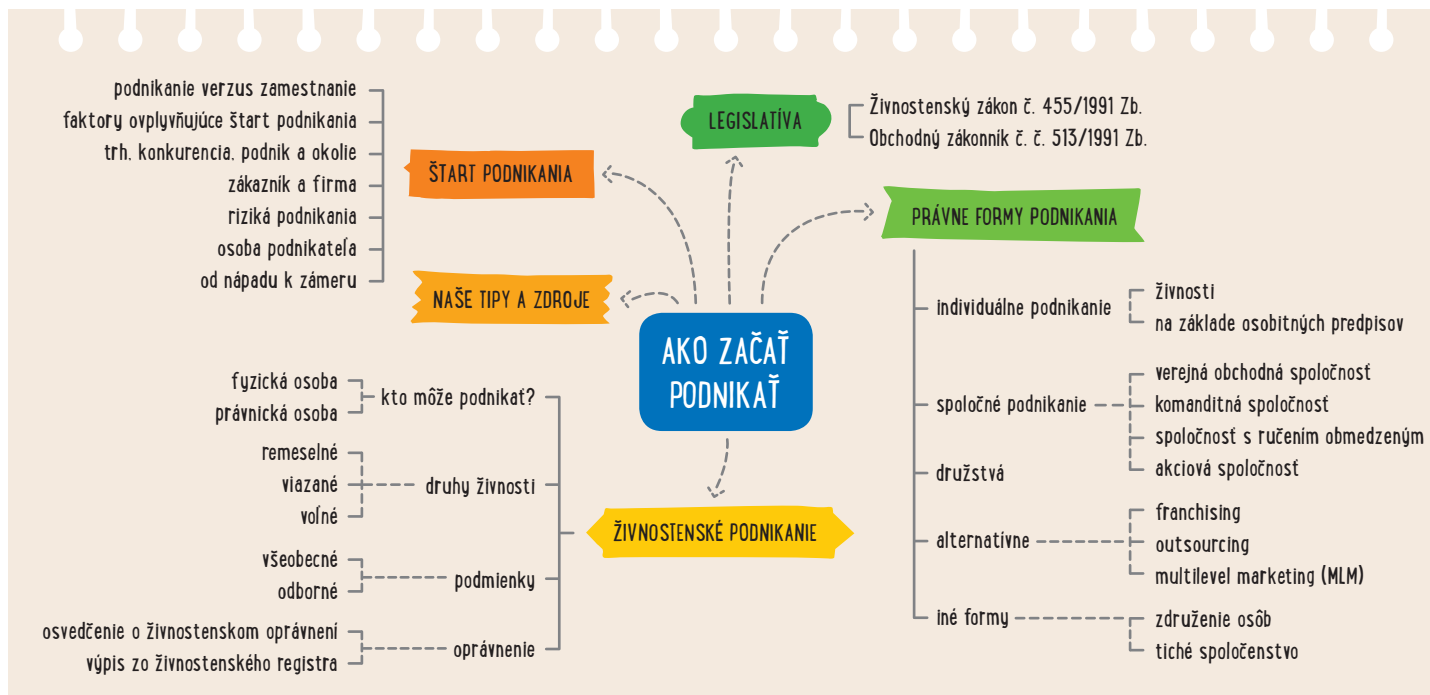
AKO ZAČAŤ PODNIKAŤ

ŠTART PODNIKANIA
podnikanie verzus zamestnanie
faktory ovplyvňujúce štart podnikania
trh, konkurencia, podnik a okolie
zákazník a firma
riziká podnikania
osoba podnikateľa
od nápadu k zámeru

NAŠE TIPY A ZDROJE

LEGISLATÍVA
Živnostenský zákon č. 455/1991 Zb.
Obchodný zákonník č. č. 513/1991 Zb.

PRÁVNE FORMY PODNIKANIA
individuálne podnikanie
živnosti
na základe osobitných predpisov
spoločné podnikanie
verejná obchodná spoločnosť
komanditná spoločnosť
spoločnosť s ručením obmedzeným
akciová spoločnosť
družstvá
alternatívne
franchising
outsourcing
multilevel marketing (MLM)
iné formy
združenie osôb
tiché spoločenstvo

ŽIVNOSTENSKÉ PODNIKANIE
kto môže podnikať?
fyzická osoba
právnická osoba
druhy živnosti
remeselné
viazané
voľné
podmienky
všeobecné
odborné
oprávnenie
osvedčenie o živnostenskom oprávnení
výpis zo živnostenského registra